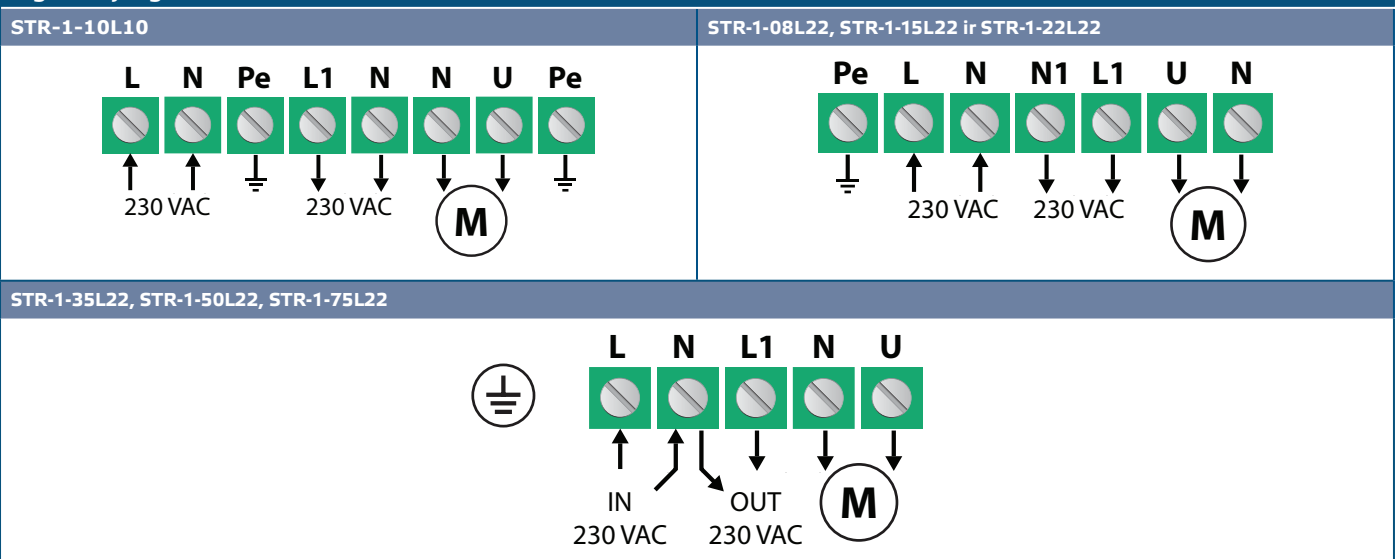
STR-1-10L10

L N Pe L1 N N U Pe

230 VAC 230 VAC

M

STR-1-08L22, STR-1-15L22 ir STR-1-22L22

Pe L N N1 L1 U N

230 VAC 230 VAC

M

STR-1-35L22, STR-1-50L22, STR-1-75L22

L N L1 N U

IN
230 VAC

OUT
230 VAC

M